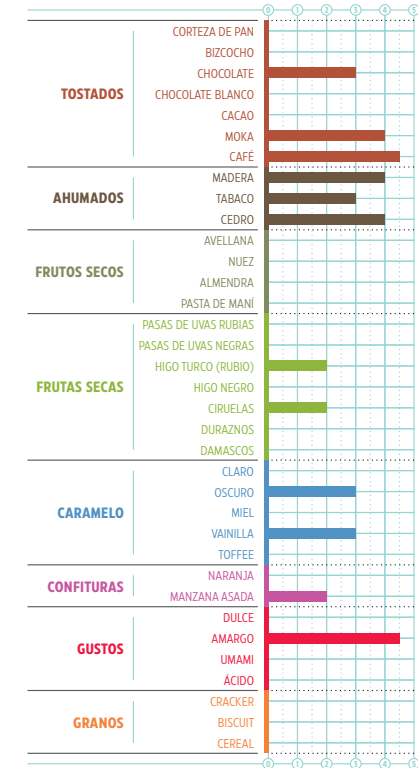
0 1 2 3 4 5

TOSTADOS
CORTEZA DE PAN
BIZCOCHO
CHOCOLATE
CHOCOLATE BLANCO
CACAO
MOKA
CAFÉ

AHUMADOS
MADERA
TABACO
CEDRO

FRUTOS SECOS
AVELLANA
NUEZ
ALMENDRA
PASTA DE MANÍ

FRUTAS SECAS
PASAS DE UVAS RUBIAS
PASAS DE UVAS NEGRAS
HIGO TURCO (RUBIO)
HIGO NEGRO
CIRUELAS
DURAZNOS
DAMASCOS

CARAMELO
CLARO
OSCURO
MIEL
VAINILLA
TOFFEE

CONFITURAS
NARANJA
MANZANA ASADA

GUSTOS
DULCE
AMARGO
UMAMI
ÁCIDO

GRANOS
CRACKER
BISCUIT
CEREAL

0 1 2 3 4 5